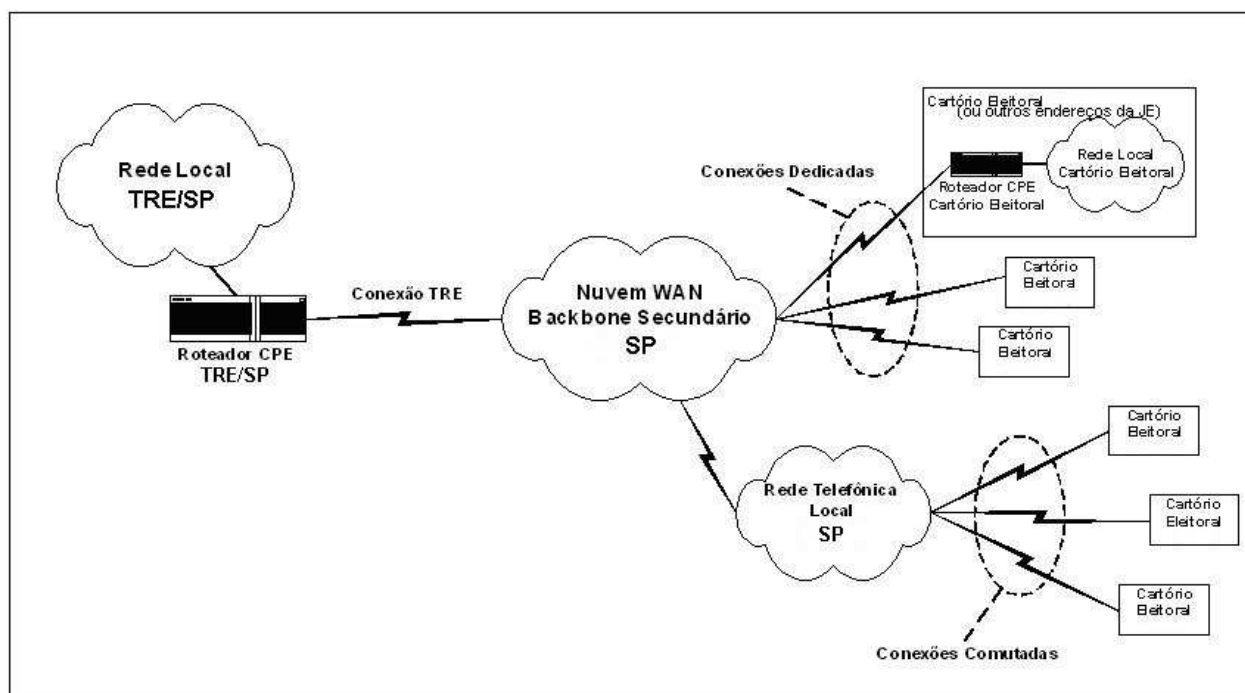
Rede Local
TRE/SP

Roteador CPE
TRE/SP

Conexão TRE

Nuvem WAN
Backbone Secundário
SP

Conexões Dedicadas

Cartório Eleitoral
(ou outros endereços da JE)

Rede Local
Cartório Eleitoral

Roteador CPE
Cartório Eleitoral

Cartório
Eleitoral

Cartório
Eleitoral

Rede Telefônica
Local
SP

Cartório
Eleitoral

Cartório
Eleitoral

Cartório
Eleitoral

Conexões Comutadas